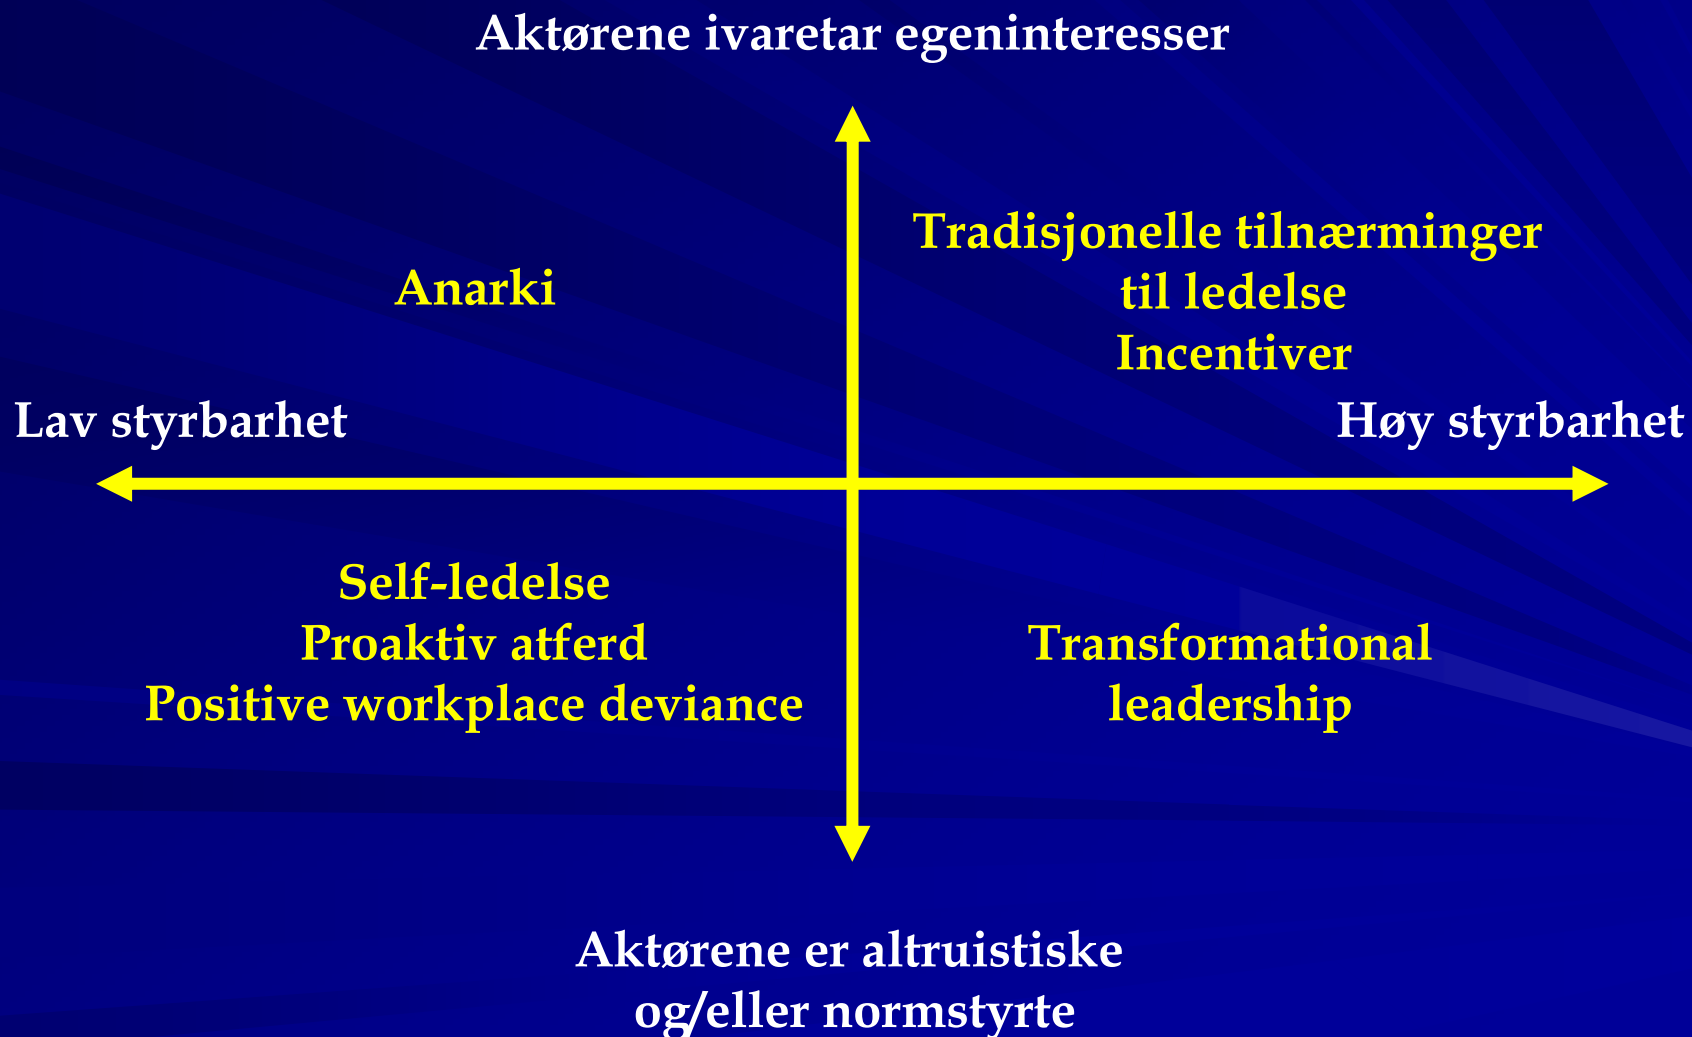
Aktørene ivaretar egeninteresser

Anarki

Tradisjonelle tilnærminger til ledelse
Incentiver

Lav styrbarhet

Høy styrbarhet

Self-ledelse
Proaktiv atferd
Positive workplace deviance

Transformational leadership

Aktørene er altruistiske og/eller normstyrte